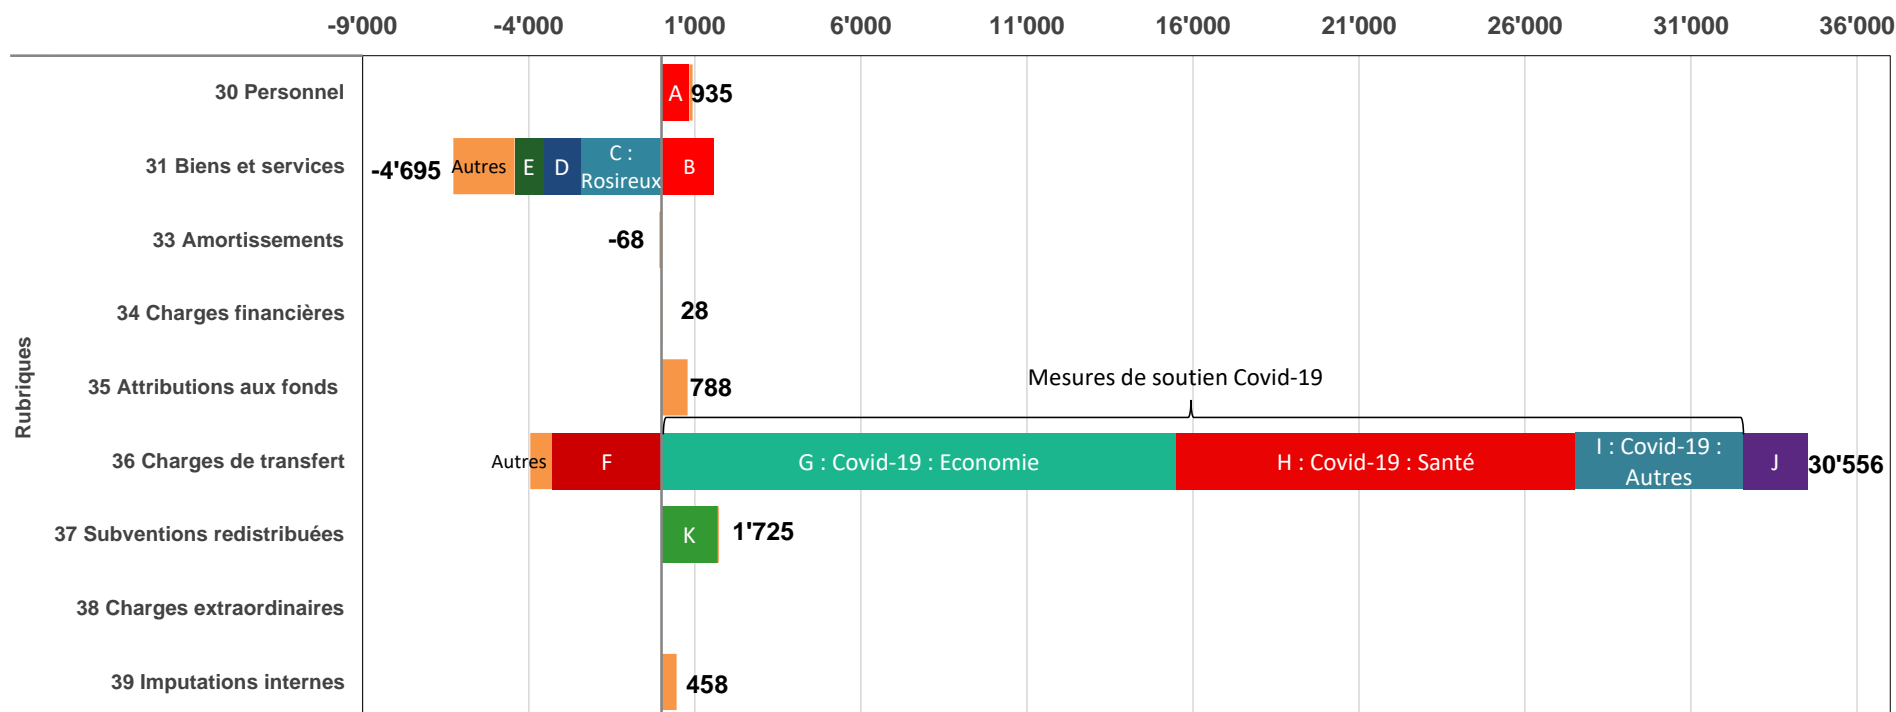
-9'000 -4'000 1'000 6'000 11'000 16'000 21'000 26'000 31'000 36'000

Rubriques

30 Personnel
A 935

31 Biens et services
-4'695 Autres E D C : Rosireux B

33 Amortissements
-68

34 Charges financières
28

35 Attributions aux fonds
788

Mesures de soutien Covid-19

36 Charges de transfert
Autres F G : Covid-19 : Economie H : Covid-19 : Santé I : Covid-19 : Autres J 30'556

37 Subventions redistribuées
K 1'725

38 Charges extraordinaires

39 Imputations internes
458